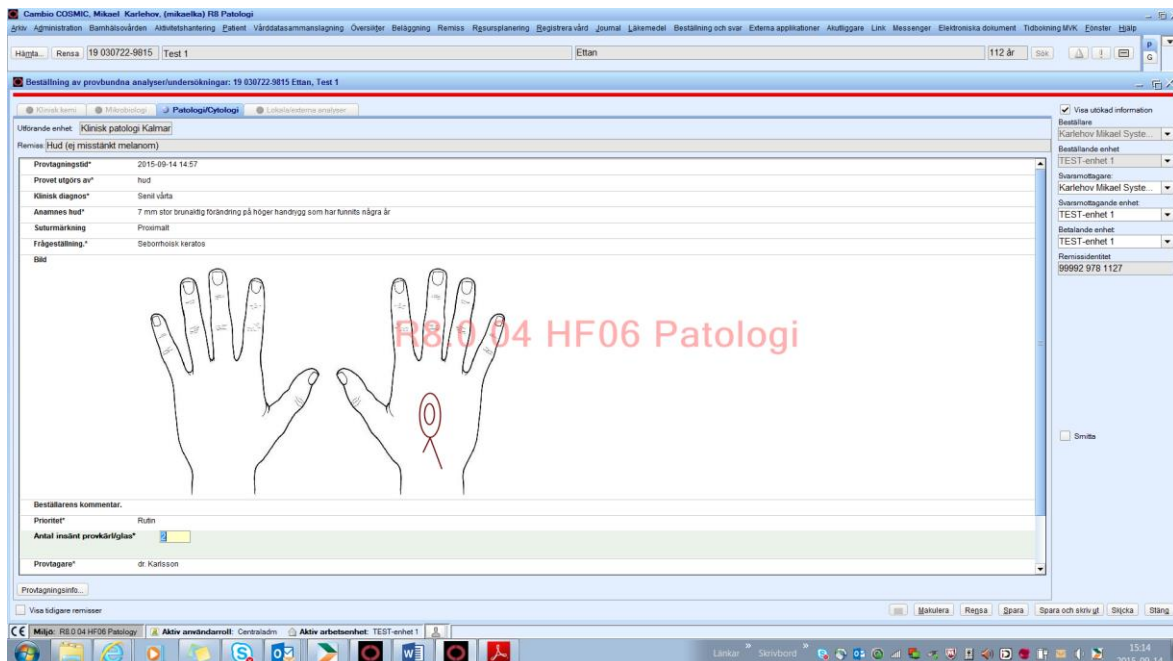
Cambio COSMIC, Mikael Karlehov, (mikaelka) R8 Patologi

Arkiv Administration Barnhälsovården Aktivitetshantering Patient Vårddatasammanslagning Översikter Beläggning Remiss Resursplanering Registrera vård Journal Läkemedel Beställning och svar Externa applikationer Akutliggare Link Messenger Elektroniska dokument Tidbokning MVK Fönster Hjälp

Hämta... Rensa 19 030722-9815 Test 1 Ettan 112 år Sök

Beställning av provbundna analyser/undersökningar: 19 030722-9815 Ettan, Test 1

Klinisk kemi | Mikrobiologi | Patologi/Cytologi | Lokala/externa analyser

Utförande enhet: Klinisk patologi Kalmar

Remiss: Hud (ej misstänkt melanom)

| | |
|---|---|
| Provtagningstid* | 2015-09-14 14:57 |
| Provet utgörs av* | hud |
| Klinisk diagnos* | Senil vårta |
| Anamnes hud* | 7 mm stor brunaktig förändring på höger handrygg som har funnits några år |
| Suturmärkning | Proximalt |
| Frågeställning.* | Seborrhoisk keratos |
| Bild | |

R8.0 04 HF06 Patologi

| | |
|---|---|
| Beställarens kommentar. | |
| Prioritet* | Rutin |
| Antal insänt provkärl/glas* | 2 |
| Provtagare* | dr. Karlsson |

Provtagningsinfo...

Visa tidigare remisser

Visa utökad information
Beställare
Karlehov Mikael Syste...
Beställande enhet
TEST-enhet 1
Svarsmottagare:
Karlehov Mikael Syste...
Svarsmottagande enhet:
TEST-enhet 1
Betalande enhet:
TEST-enhet 1
Remissidentitet
99992 978 1127

Smitta

Makulera Rensa Spara Spara och skriv ut Skicka Stäng

CE Miljö: R8.0 04 HF06 Patology Aktiv användarroll: Centraladm Aktiv arbetsenhet: TEST-enhet 1

Länkar Skrivbord 15:14